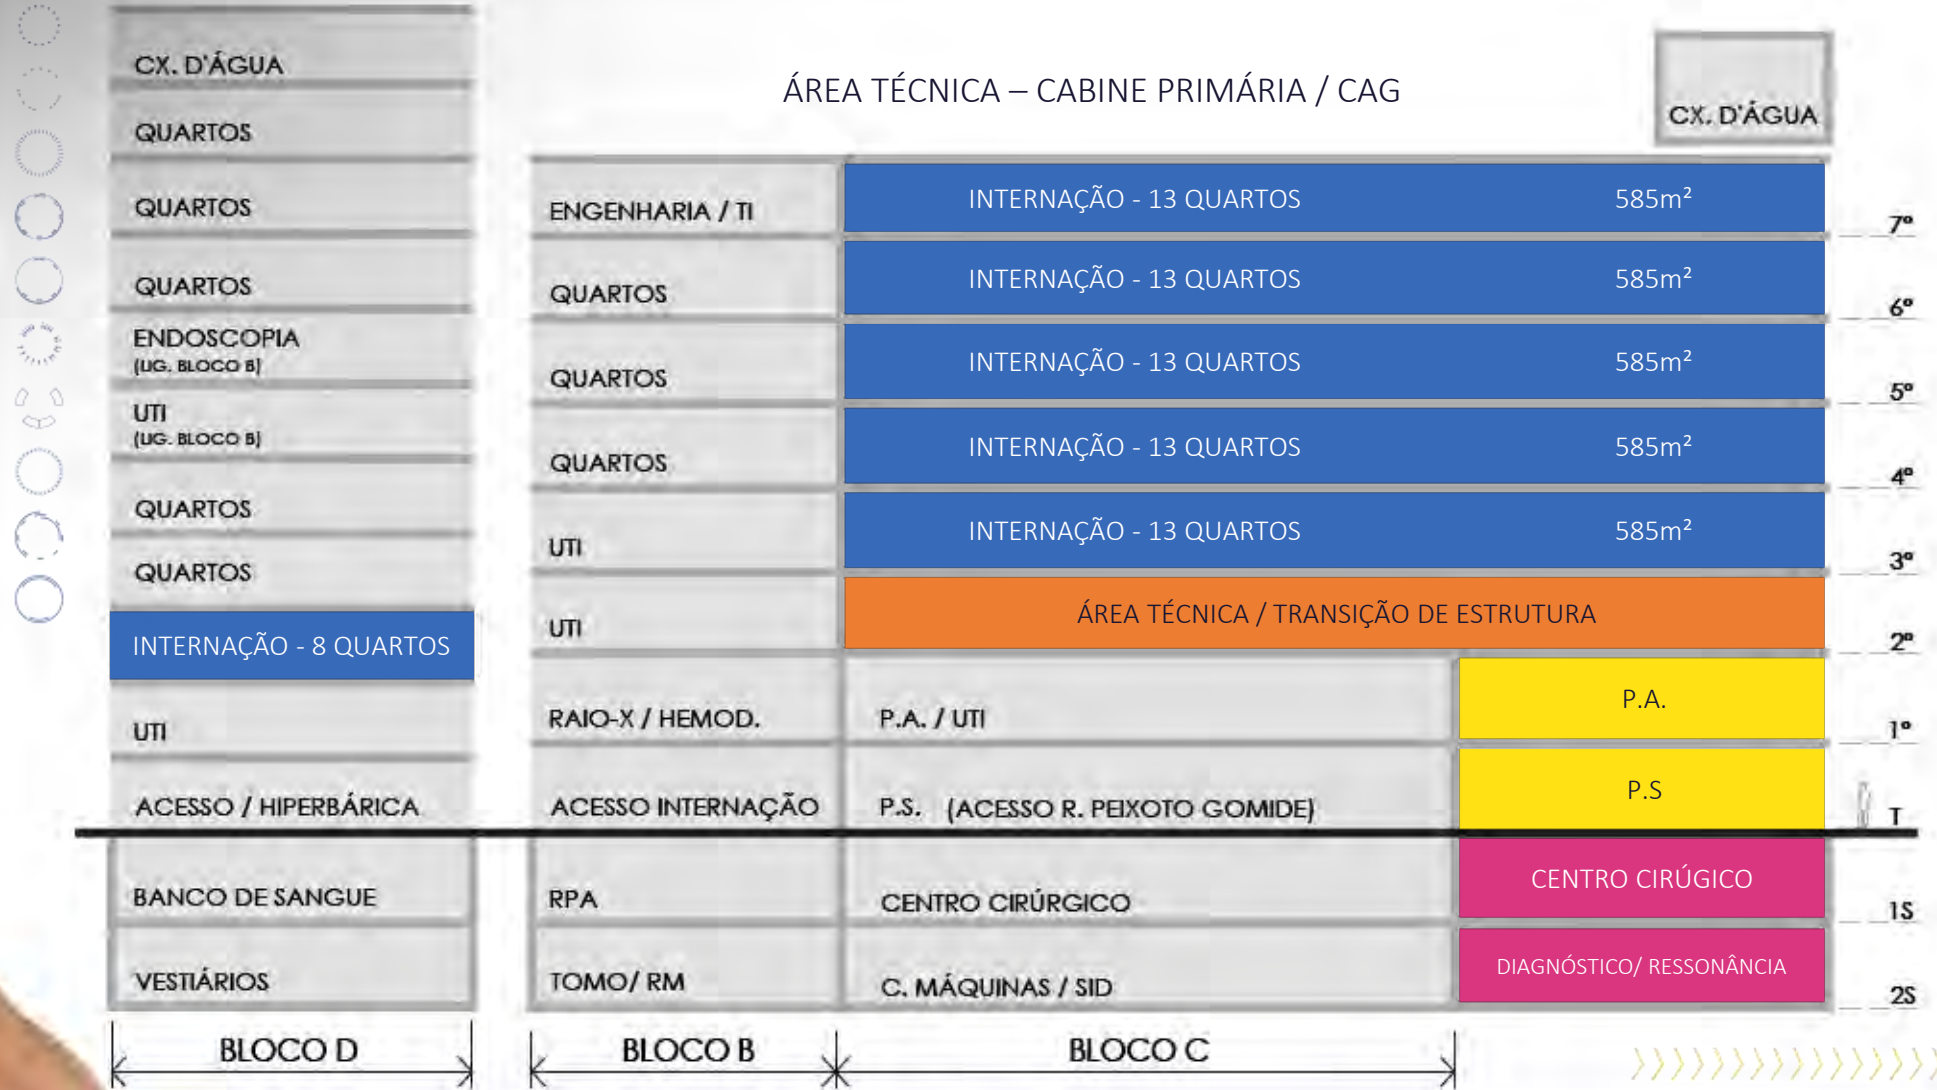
ÁREA TÉCNICA – CABINE PRIMÁRIA / CAG

CX. D'ÁGUA

CX. D'ÁGUA
QUARTOS
QUARTOS
QUARTOS
ENDOSCOPIA
(LIG. BLOCO B)
UTI
(LIG. BLOCO B)
QUARTOS
QUARTOS
INTERNAÇÃO - 8 QUARTOS
UTI
ACESSO / HIPERBÁRICA
BANCO DE SANGUE
VESTIÁRIOS

ENGENHARIA / TI
QUARTOS
QUARTOS
QUARTOS
UTI
UTI
RAIO-X / HEMOD.
ACESSO INTERNAÇÃO
RPA
TOMO/ RM

INTERNAÇÃO - 13 QUARTOS 585m²
INTERNAÇÃO - 13 QUARTOS 585m²
INTERNAÇÃO - 13 QUARTOS 585m²
INTERNAÇÃO - 13 QUARTOS 585m²
INTERNAÇÃO - 13 QUARTOS 585m²
ÁREA TÉCNICA / TRANSIÇÃO DE ESTRUTURA
P.A. / UTI
P.A.
P.S. (ACESSO R. PEIXOTO GOMIDE)
P.S
CENTRO CIRÚRGICO
CENTRO CIRÚGICO
C. MÁQUINAS / SID
DIAGNÓSTICO/ RESSONÂNCIA

7º
6º
5º
4º
3º
2º
1º
T
1S
2S

BLOCO D
BLOCO B
BLOCO C